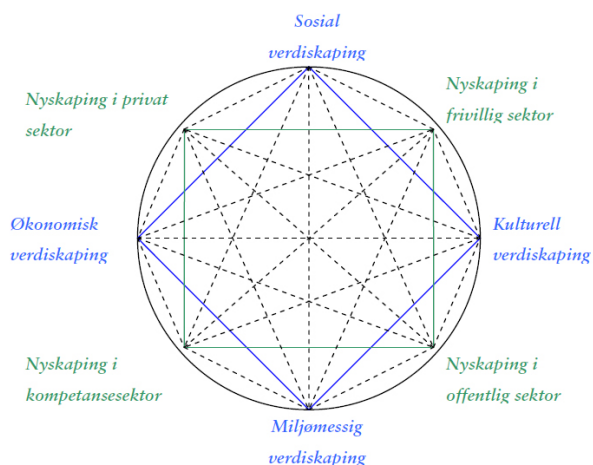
Sosial verdiskaping

Nyskaping i privat sektor

Nyskaping i frivillig sektor

Økonomisk verdiskaping

Kulturell verdiskaping

Nyskaping i kompetansesektor

Nyskaping i offentlig sektor

Miljømessig verdiskaping